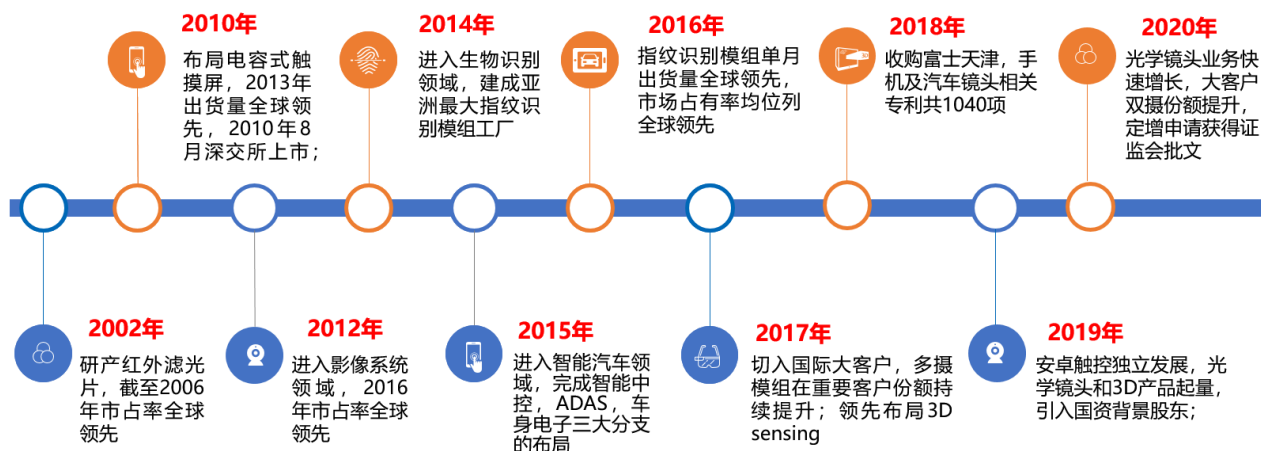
2010年
布局电容式触摸屏，2013年出货量全球领先， 2010年8月深交所上市；

2014年
进入生物识别领域，建成亚洲最大指纹识别模组工厂

2016年
指纹识别模组单月出货量全球领先，市场占有率均位列全球领先

2018年
收购富士天津，手机及汽车镜头相关专利共1040项

2020年
光学镜头业务快速增长，大客户双摄份额提升，定增申请获得证监会批文

2002年
研产红外滤光片，截至2006年市占率全球领先

2012年
进入影像系统领域， 2016年市占率全球领先

2015年
进入智能汽车领域，完成智能中控，ADAS，车身电子三大分支的布局

2017年
切入国际大客户，多摄模组在重要客户份额持续提升；领先布局 3D sensing

2019年
安卓触控独立发展，光学镜头和3D产品起量，引入国资背景股东；